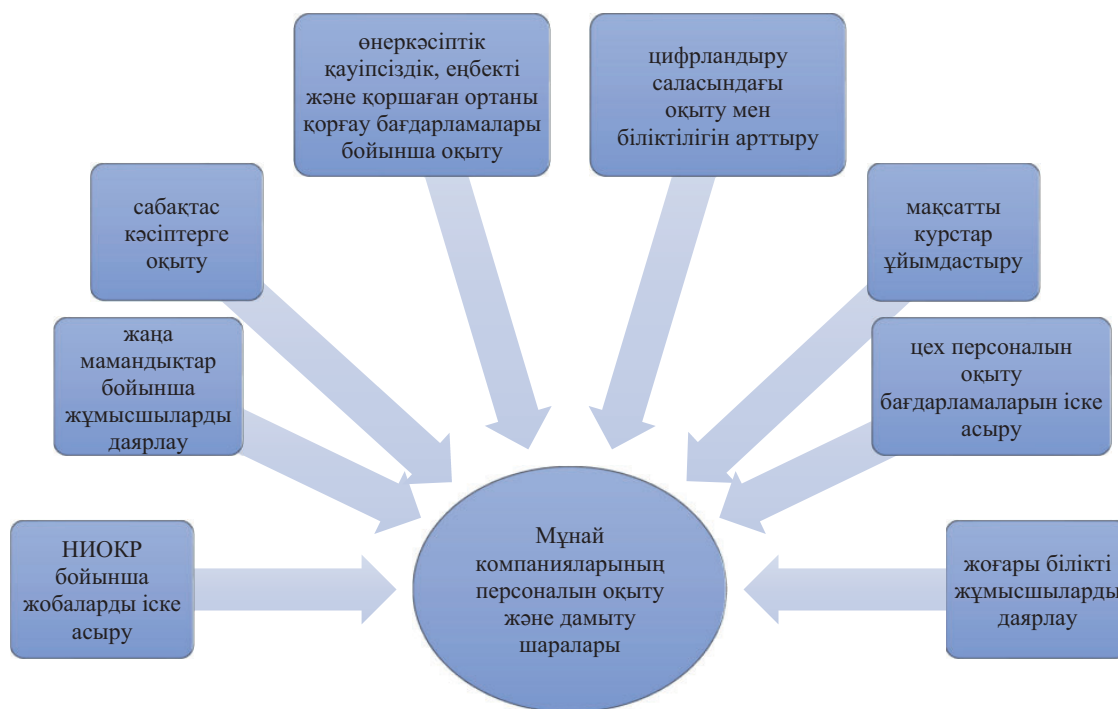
өнеркәсіптік қауіпсіздік, еңбекті және қоршаған ортаны қорғау бағдарламалары бойынша оқыту

цифрландыру саласындағы оқыту мен біліктілігін арттыру

сабақтас кәсіптерге оқыту

мақсатты курстар ұйымдастыру

жаңа мамандықтар бойынша жұмысшыларды даярлау

цех персоналын оқыту бағдарламаларын іске асыру

НИОКР бойынша жобаларды іске асыру

Мұнай компанияларының персоналын оқыту және дамыту шаралары

жоғары білікті жұмысшыларды даярлау